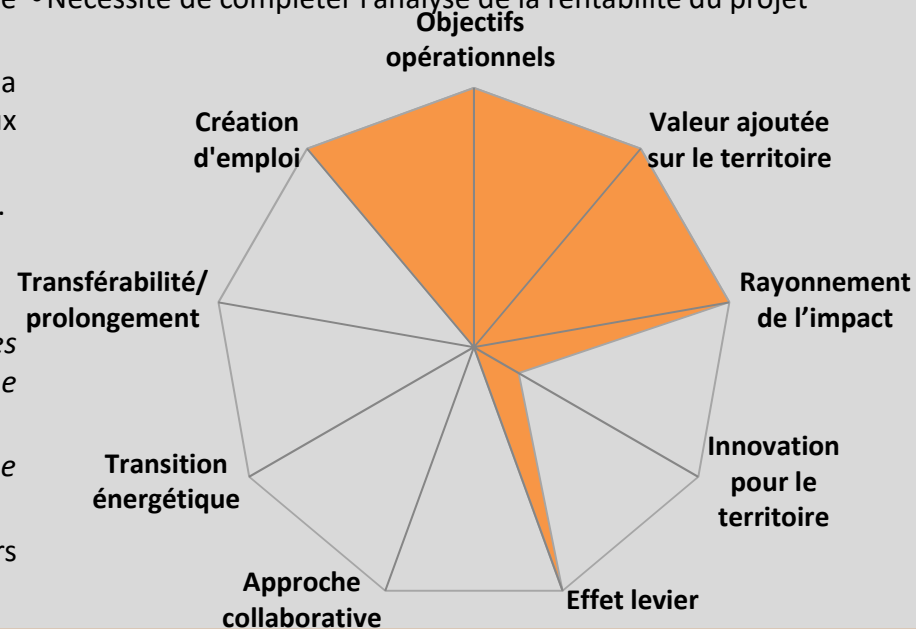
e • Nécessité de compléter l'analyse de la rentabilité du projet

a
ix
.
es
e
e
rs

Objectifs opérationnels

Valeur ajoutée sur le territoire

Rayonnement de l'impact

Innovation pour le territoire

Effet levier

Approche collaborative

Transition énergétique

Transférabilité/ prolongement

Création d'emploi